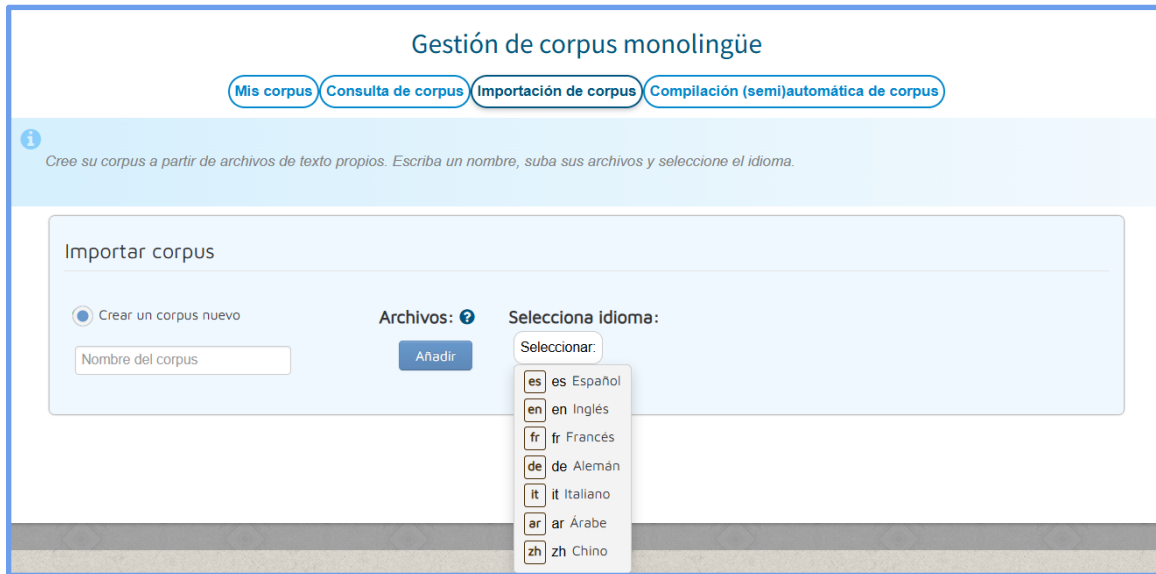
Gestión de corpus monolingüe

Mis corpus | Consulta de corpus | Importación de corpus | Compilación (semi)automática de corpus

Cree su corpus a partir de archivos de texto propios. Escriba un nombre, suba sus archivos y seleccione el idioma.

Importar corpus

Crear un corpus nuevo

Nombre del corpus

Archivos:

Añadir

Selecciona idioma:

Seleccionar:

es es Español
en en Inglés
fr fr Francés
de de Alemán
it it Italiano
ar ar Árabe
zh zh Chino